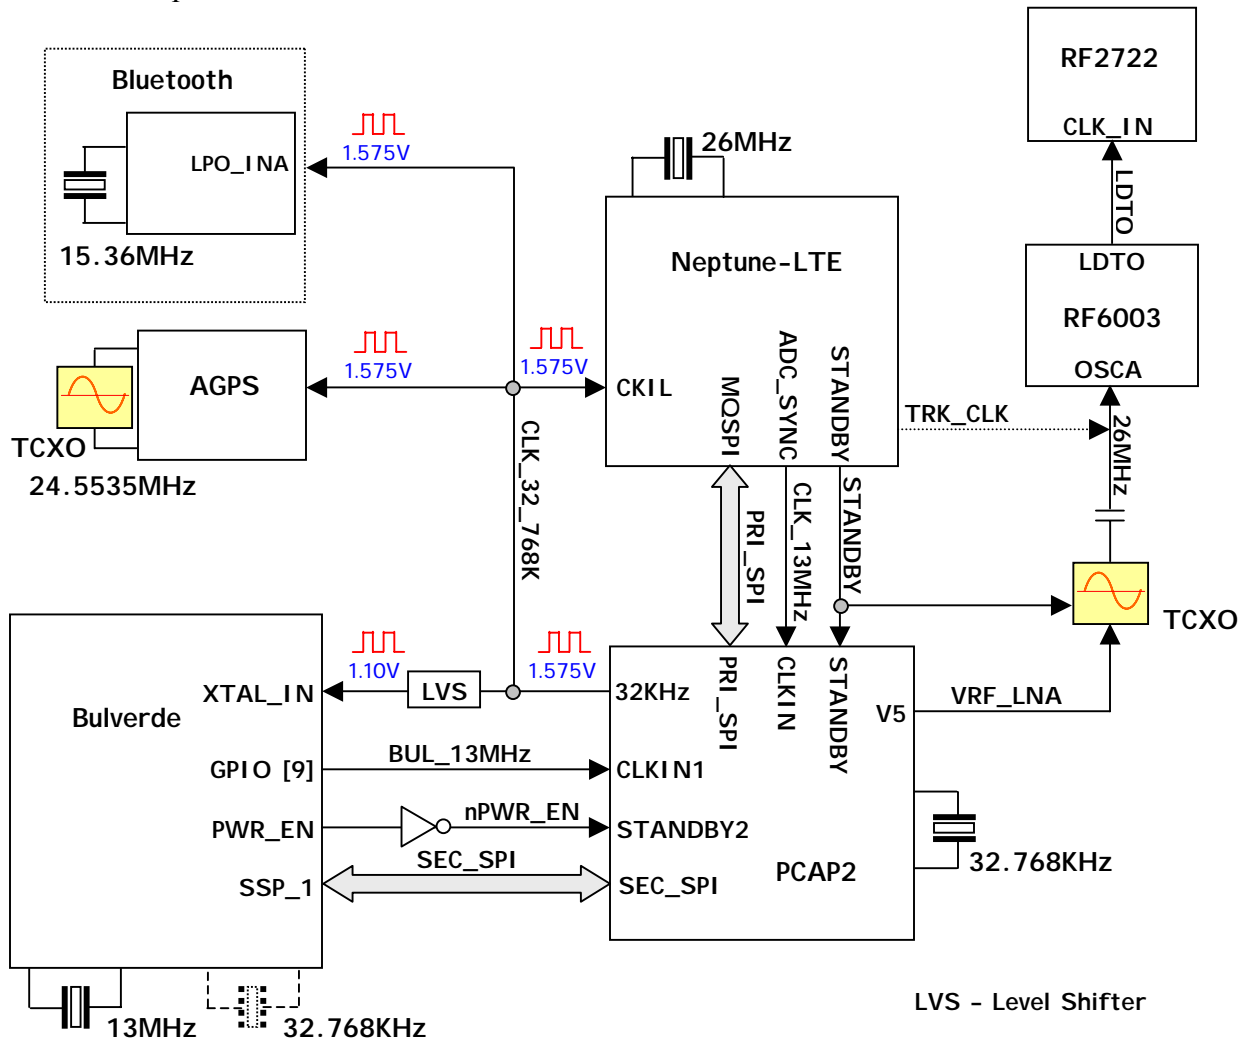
RF2722

CLK_IN

LDTO

Bluetooth

LPO_INA

15.36MHz

1.575V

26MHz

Neptune-LTE

LDTO

RF6003

OSCA

AGPS

TCXO

24.5535MHz

1.575V

1.575V

CKIL

MQSPI

ADC_SYNC

STANDBY

TRK_CLK

26MHz

CLK_32_768K

PRI_SPI

CLK_13MHz

STANDBY

TCXO

Bulverde

XTAL_IN

1.10V

LVS

1.575V

32KHz

PRI_SPI

CLKIN

STANDBY

V5

VRF_LNA

GPIO [9]

BUL_13MHz

CLKIN1

PWR_EN

nPWR_EN

STANDBY2

SEC_SPI

SSP_1

SEC_SPI

PCAP2

32.768KHz

13MHz

32.768KHz

LVS - Level Shifter